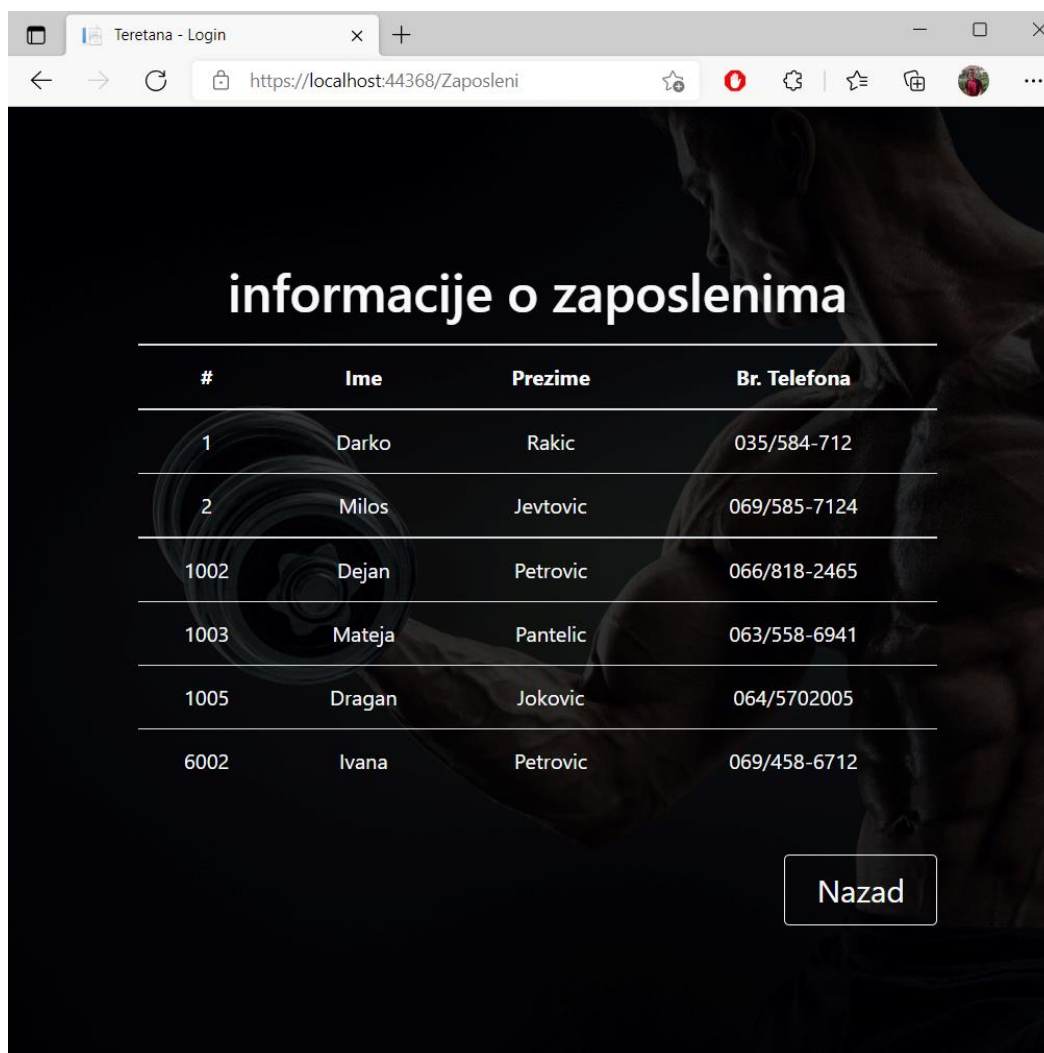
Teretana - Login
https://localhost:44368/Zaposleni

informacije o zaposlenima

| # | Ime | Prezime | Br. Telefona |
|---|---|---|---|
| 1 | Darko | Rakic | 035/584-712 |
| 2 | Milos | Jevtovic | 069/585-7124 |
| 1002 | Dejan | Petrovic | 066/818-2465 |
| 1003 | Mateja | Pantelic | 063/558-6941 |
| 1005 | Dragan | Jokovic | 064/5702005 |
| 6002 | Ivana | Petrovic | 069/458-6712 |

Nazad